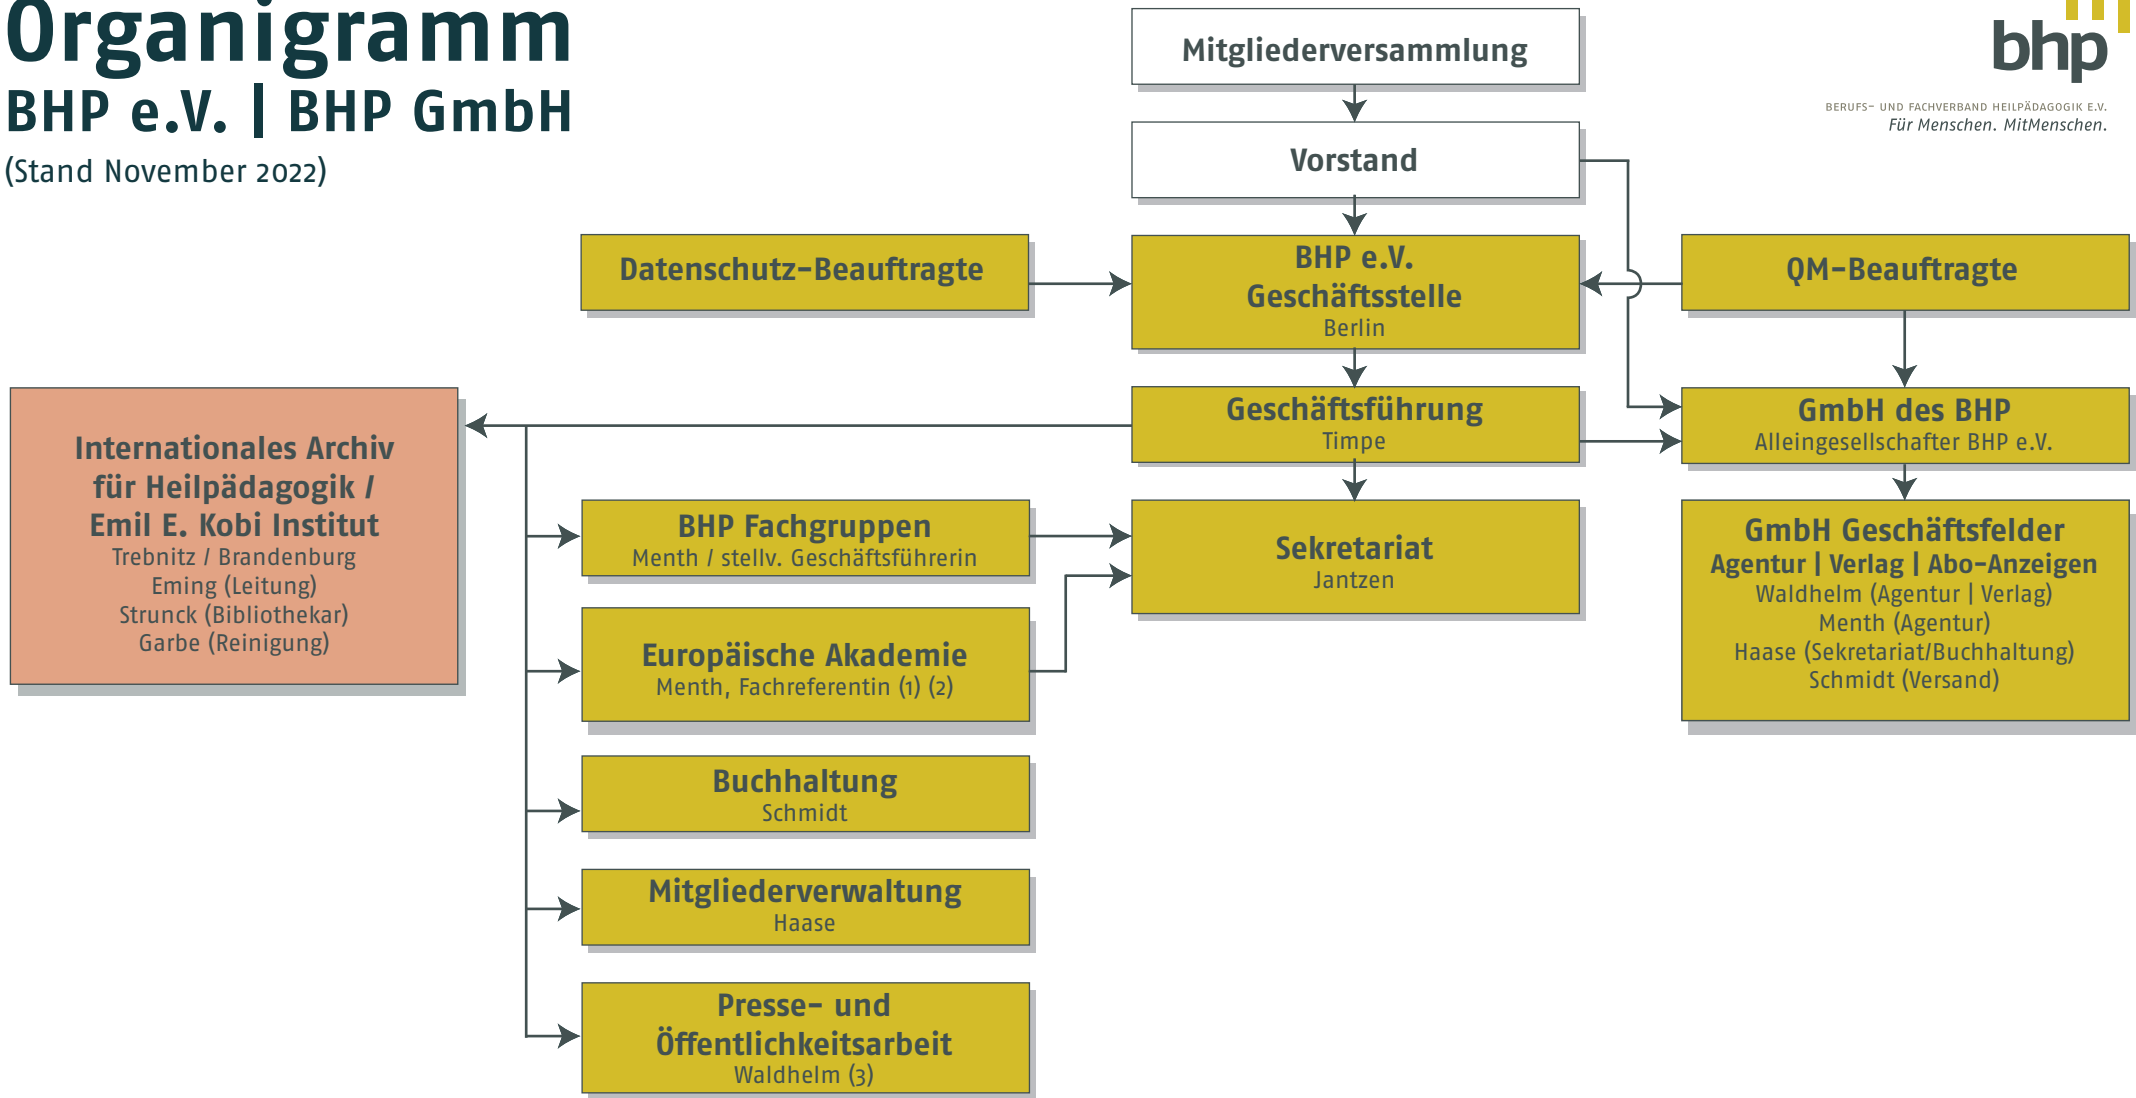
Organigramm
BHP e.V. | BHP GmbH
(Stand November 2022)

bhp
BERUFS- UND FACHVERBAND HEILPÄDAGOGIK E.V.
Für Menschen. MitMenschen.

Mitgliederversammlung

Vorstand

Datenschutz-Beauftragte

BHP e.V. Geschäftsstelle
Berlin

QM-Beauftragte

Internationales Archiv für Heilpädagogik / Emil E. Kobi Institut
Trebnitz / Brandenburg
Eming (Leitung)
Strunck (Bibliothekar)
Garbe (Reinigung)

Geschäftsführung
Timpe

GmbH des BHP
Alleingesellschafter BHP e.V.

BHP Fachgruppen
Menth / stellv. Geschäftsführerin

Sekretariat
Jantzen

GmbH Geschäftsfelder
Agentur | Verlag | Abo-Anzeigen
Waldhelm (Agentur | Verlag)
Menth (Agentur)
Haase (Sekretariat/Buchhaltung)
Schmidt (Versand)

Europäische Akademie
Menth, Fachreferentin (1) (2)

Buchhaltung
Schmidt

Mitgliederverwaltung
Haase

Presse- und Öffentlichkeitsarbeit
Waldhelm (3)